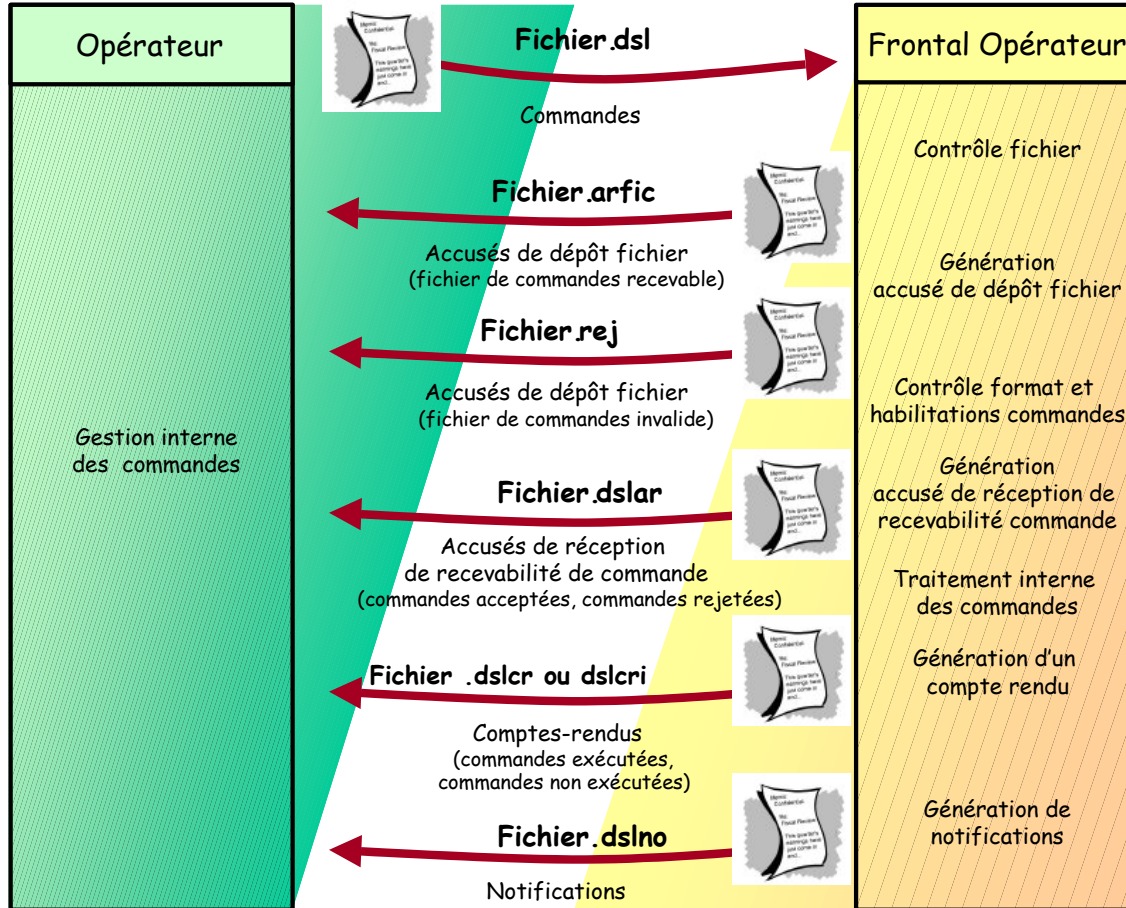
Opérateur

Gestion interne des commandes

Fichier.dsl

Commandes

Fichier.arfic

Accusés de dépôt fichier (fichier de commandes recevable)

Fichier.rej

Accusés de dépôt fichier (fichier de commandes invalide)

Fichier.dslar

Accusés de réception de recevabilité de commande (commandes acceptées, commandes rejetées)

Fichier .dslcr ou dslcri

Comptes-rendus (commandes exécutées, commandes non exécutées)

Fichier.dslno

Notifications

Frontal Opérateur

Contrôle fichier

Génération accusé de dépôt fichier

Contrôle format et habilitations commandes

Génération accusé de réception de recevabilité commande

Traitement interne des commandes

Génération d'un compte rendu

Génération de notifications